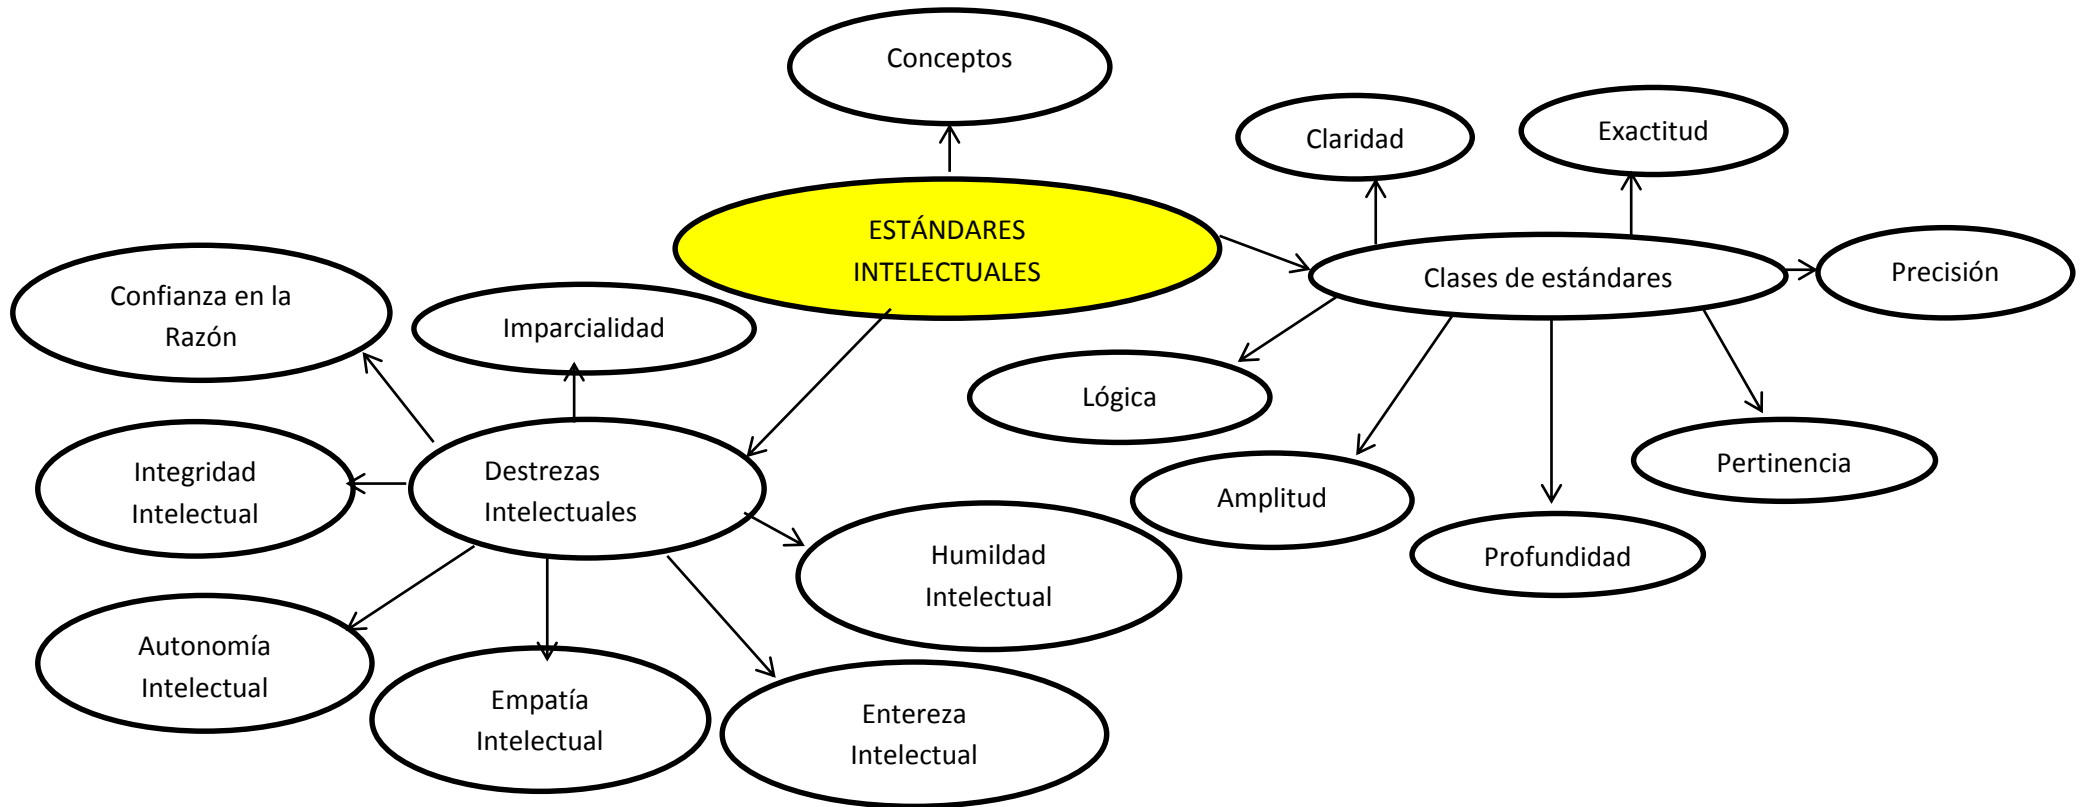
Conceptos

ESTÁNDARES INTELECTUALES

Claridad

Exactitud

Clases de estándares

Precisión

Lógica

Amplitud

Profundidad

Pertinencia

Confianza en la Razón

Imparcialidad

Destrezas Intelectuales

Integridad Intelectual

Humildad Intelectual

Autonomía Intelectual

Empatía Intelectual

Entereza Intelectual